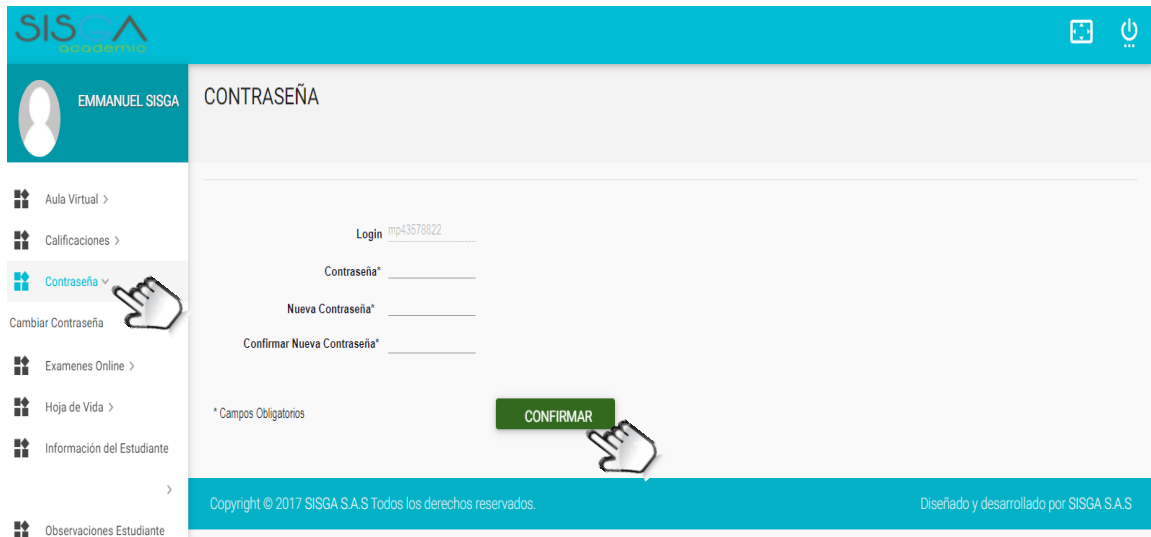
SISGA
academic

EMMANUEL SISGA

Aula Virtual >

Calificaciones >

Contraseña ∨

Cambiar Contraseña

Examenes Online >

Hoja de Vida >

Información del Estudiante

>

Observaciones Estudiante

CONTRASEÑA

Login mp43578822

Contraseña*

Nueva Contraseña*

Confirmar Nueva Contraseña*

* Campos Obligatorios

CONFIRMAR

Copyright © 2017 SISGA S.A.S Todos los derechos reservados.

Diseñado y desarrollado por SISGA S.A.S